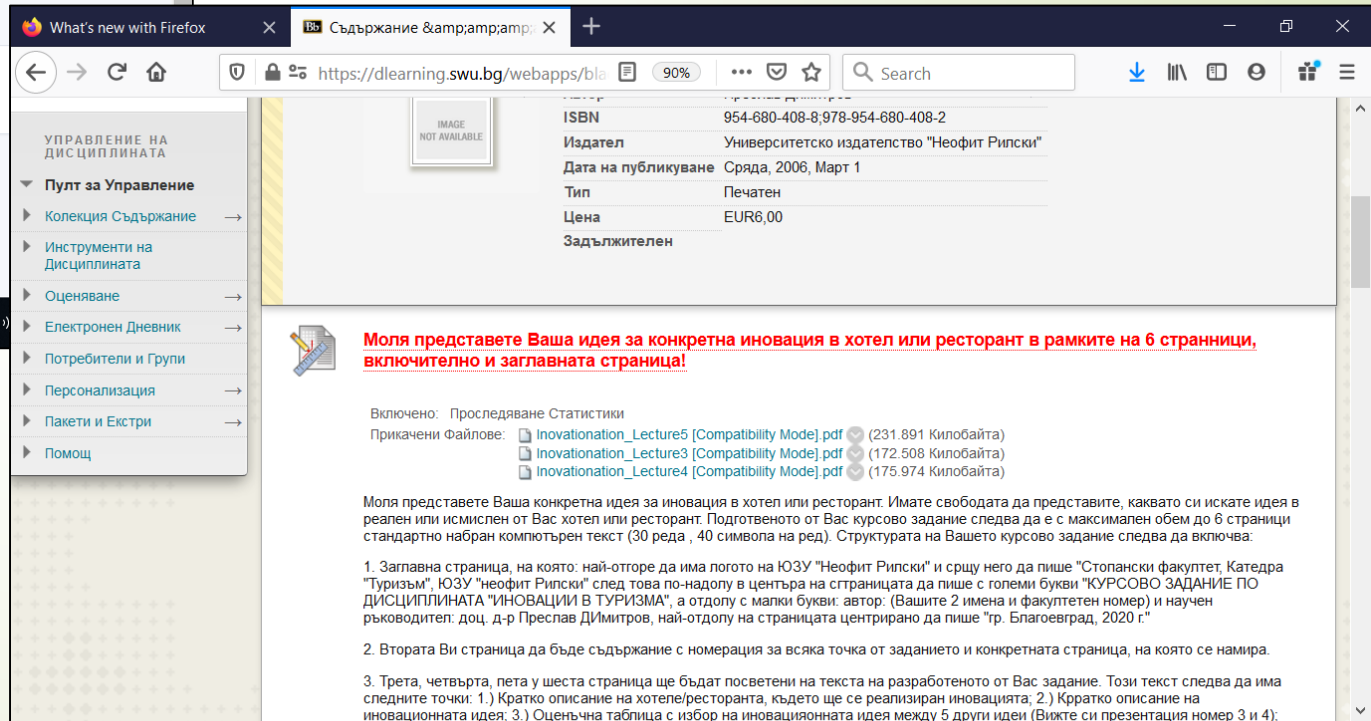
What's new with Firefox
Съдържание &amp;amp;amp;

https://dlearning.swu.bg/webapps/bla 90% Search

УПРАВЛЕНИЕ НА ДИСЦИПЛИНАТА
Пулт за Управление
Колекция Съдържание
Инструменти на Дисциплината
Оценяване
Електронен Дневник
Потребители и Групи
Персонализация
Пакети и Екстри
Помощ

IMAGE NOT AVAILABLE

| | |
|---|---|
| ISBN | 954-680-408-8;978-954-680-408-2 |
| Издател | Университетско издателство "Неофит Рилски" |
| Дата на публикуване | Сряда, 2006, Март 1 |
| Тип | Печатен |
| Цена | EUR6,00 |
| Задължителен | |

Моля представете Ваша идея за конкретна иновация в хотел или ресторант в рамките на 6 стрници, включително и заглавната страница!

Включено: Проследяване Статистики
Прикачени Файлове: Inovationation_Lecture5 [Compatibility Mode].pdf (231.891 Килобайта)
Inovationation_Lecture3 [Compatibility Mode].pdf (172.508 Килобайта)
Inovationation_Lecture4 [Compatibility Mode].pdf (175.974 Килобайта)

Моля представете Ваша конкретна идея за иновация в хотел или ресторант. Имате свободата да представите, каквато си искате идея в реален или исмислен от Вас хотел или ресторант. Подготвеното от Вас курсово задание следва да е с максимален обем до 6 страници стандартно набран компютърен текст (30 реда , 40 символа на ред). Структурата на Вашето курсово задание следва да включва:

1. Заглавна страница, на която: най-отгоре да има логото на ЮЗУ "Неофит Рилски" и срщу него да пише "Стопански факултет, Катедра "Туризъм", ЮЗУ "неофит Рилски" след това по-надолу в центъра на сгтраницата да пише с големи букви "КУРСОВО ЗАДАНИЕ ПО ДИСЦИПЛИНАТА "ИНОВАЦИИ В ТУРИЗМА", а отдолу с малки букви: автор: (Вашите 2 имена и факултетен номер) и научен ръководител: доц. д-р Преслав ДИмитров, най-отдолу на страницата центрирано да пише "гр. Благоевград, 2020 г."

2. Втората Ви страница да бъде съдържание с номерация за всяка точка от заданието и конкретната страница, на която се намира.

3. Трета, четвърта, пета у шеста страница ще бъдат посветени на текста на разработеното от Вас задание. Този текст следва да има следните точки: 1.) Кратко описание на хотеле/ресторанта, където ще се реализиран иновацията; 2.) Крратко описание на иновационната идея; 3.) Оценъчна таблица с избор на иновационната идея между 5 други идеи (Вижте си презентация номер 3 и 4);